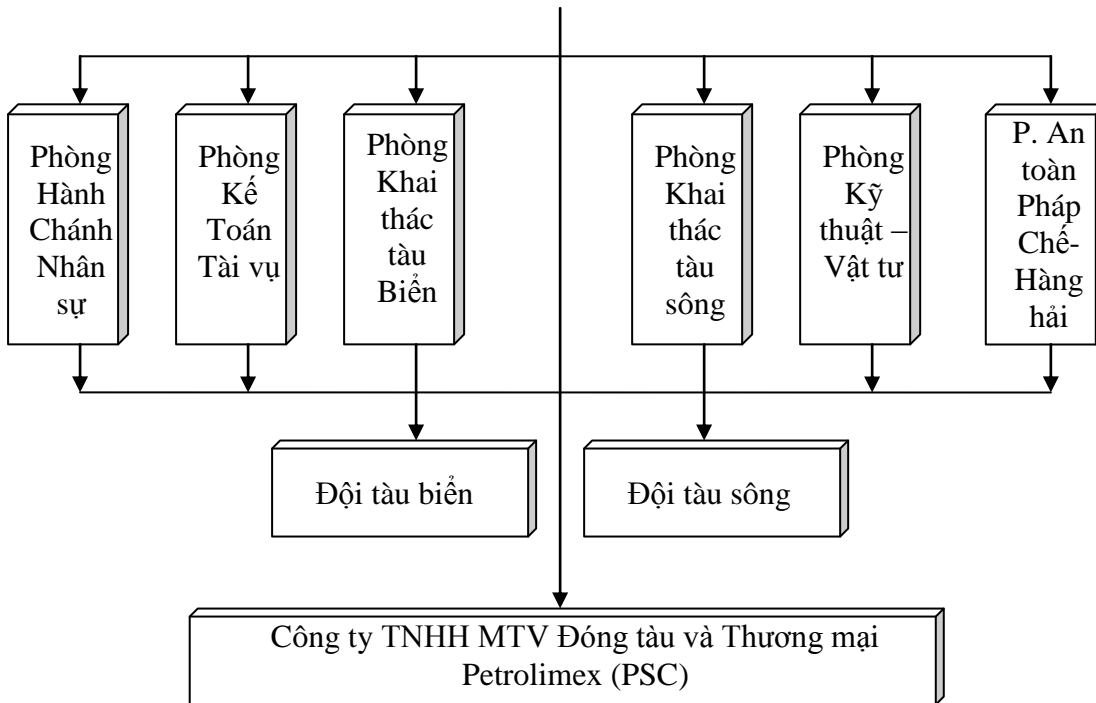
Phòng Hành Chánh Nhân sự

Phòng Kế Toán Tài vụ

Phòng Khai thác tàu Biển

Phòng Khai thác tàu sông

Phòng Kỹ thuật – Vật tư

P. An toàn Pháp Chế-Hàng hải

Đội tàu biển

Đội tàu sông

Công ty TNHH MTV Đóng tàu và Thương mại Petrolimex (PSC)